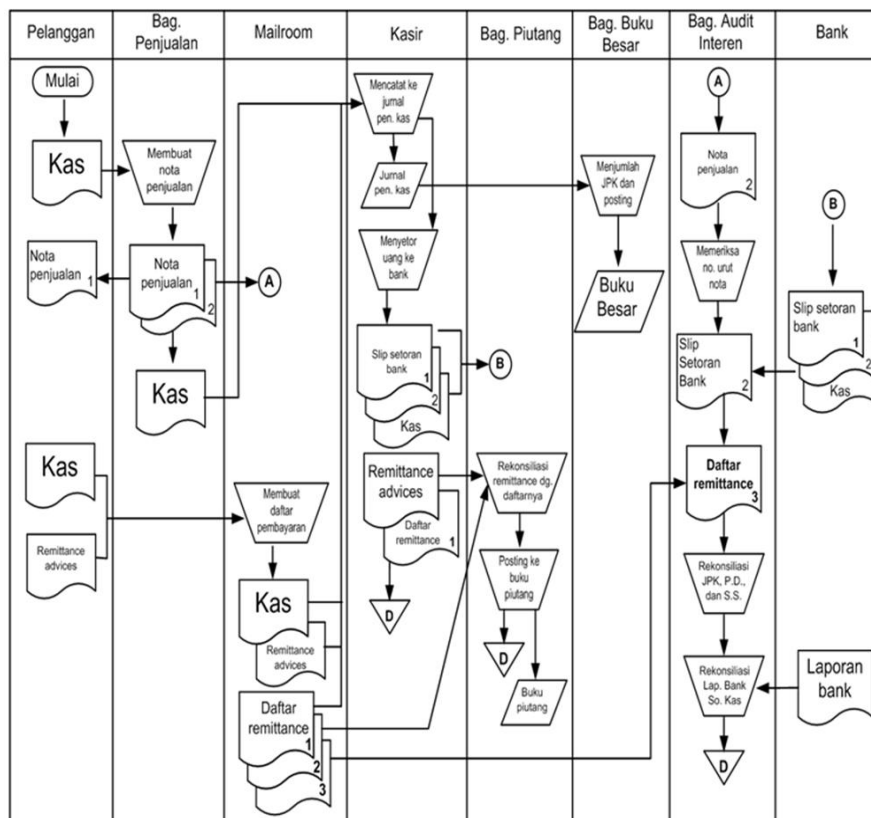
Pelanggan | Bag. Penjualan | Mailroom | Kasir | Bag. Piutang | Bag. Buku Besar | Bag. Audit Interen | Bank

Mulai

Kas

Membuat nota penjualan

Nota penjualan 1

Nota penjualan 1 2

A

Kas

Mencatat ke jurnal pen. kas

Jurnal pen. kas

Menyetor uang ke bank

Slip setoran bank 1 2

Kas

B

Menjumlah JPK dan posting

Buku Besar

A

Nota penjualan 2

Memeriksa no. urut nota

Slip Setoran Bank 2

B

Slip setoran bank 1 2

Kas

Kas

Remittance advices

Membuat daftar pembayaran

Kas

Remittance advices

Daftar remittance 1 2 3

Remittance advices

Daftar remittance 1

D

Rekonsiliasi remittance dg. daftarnya

Posting ke buku piutang

D

Buku piutang

Daftar remittance 3

Rekonsiliasi JPK, P.D., dan S.S.

Rekonsiliasi Lap. Bank So. Kas

Laporan bank

D